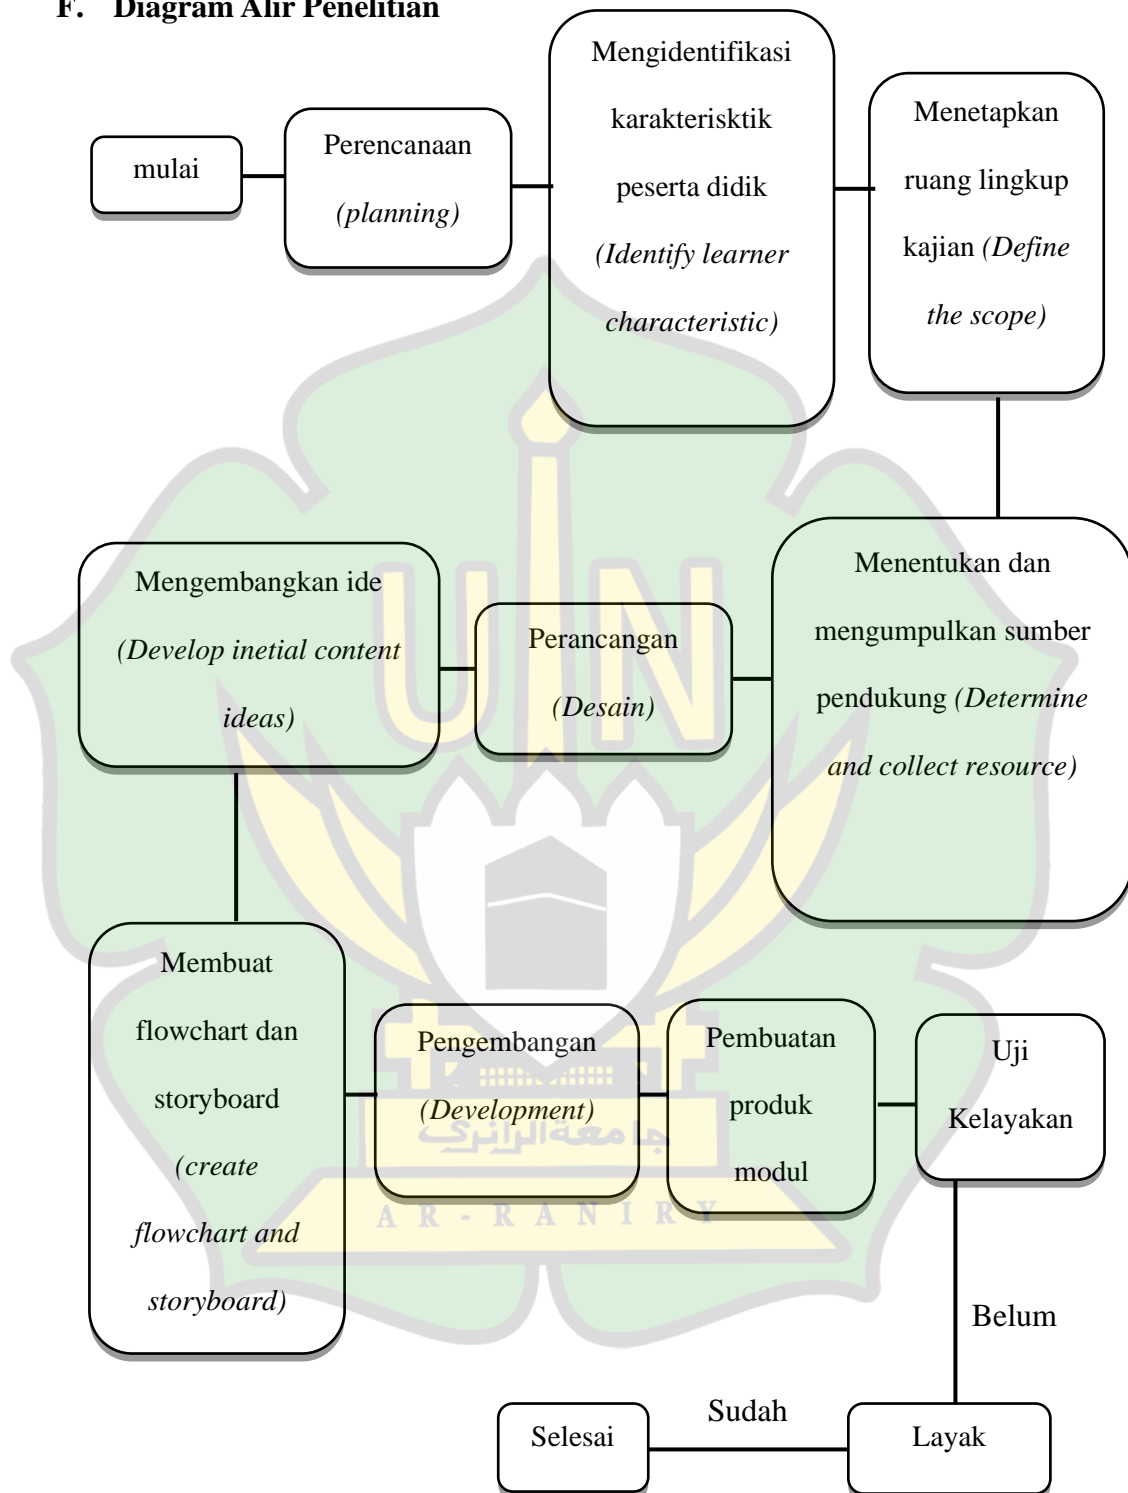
F. Diagram Alir Penelitian

mulai

Perencanaan (planning)

Mengidentifikasi karakterisktik peserta didik (Identify learner characteristic)

Menetapkan ruang lingkup kajian (Define the scope)

Mengembangkan ide (Develop inetial content ideas)

Perancangan (Desain)

Menentukan dan mengumpulkan sumber pendukung (Determine and collect resource)

Membuat flowchart dan storyboard (create flowchart and storyboard)

Pengembangan (Development)

Pembuatan produk modul

Uji Kelayakan

Belum

Selesai

Sudah

Layak

جامعة الرانري

A R - R A N I R Y